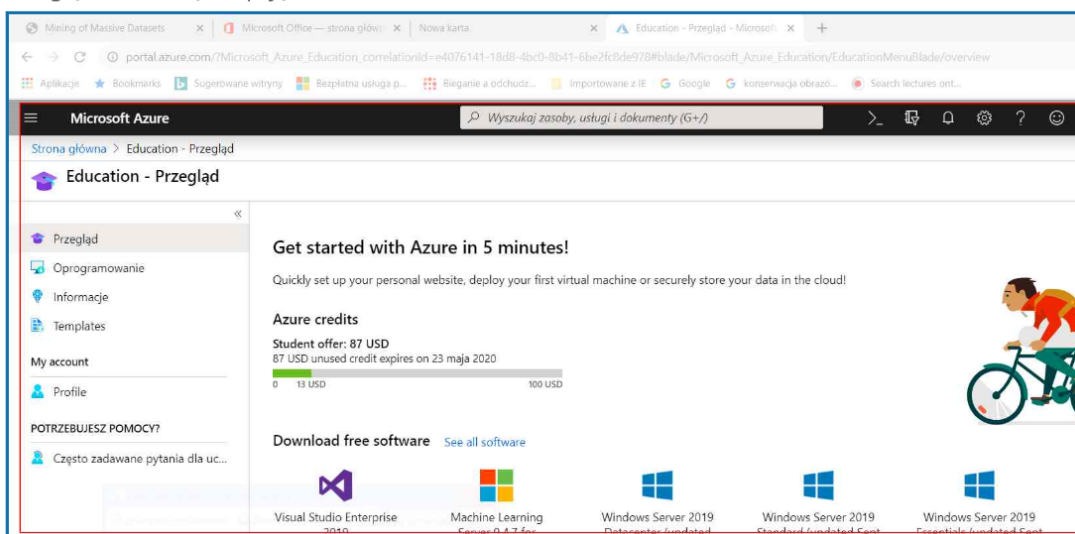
Mining of Massive Datasets × | Microsoft Office — strona główn × | Nowa karta × | Education - Przegląd - Microsoft × +

portal.azure.com/?Microsoft_Azure_Education_correlationId=e4076141-18d8-4bc0-8b41-6be2fc8de978#blade/Microsoft_Azure_Education/EducationMenuBlade/overview

Aplikacje | Bookmarks | Sugerowane witryny | Bezpłatna usługa p... | Bieganie a odchudz... | Importowane z IE | Google | konserwacja obrazó... | Search lectures ont...

Microsoft Azure

Wyszukaj zasoby, usługi i dokumenty (G+/)

Strona główna > Education - Przegląd

Education - Przegląd

«

Przegląd

Oprogramowanie

Informacje

Templates

My account

Profile

POTRZEBUJESZ POMOCY?

Często zadawane pytania dla uc...

Get started with Azure in 5 minutes!

Quickly set up your personal website, deploy your first virtual machine or securely store your data in the cloud!

Azure credits

Student offer: 87 USD

87 USD unused credit expires on 23 maja 2020

0 13 USD 100 USD

Download free software See all software

Visual Studio Enterprise 2019

Machine Learning Server 9.4.7 for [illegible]

Windows Server 2019 Datacenter (updated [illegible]

Windows Server 2019 Standard (updated Sept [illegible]

Windows Server 2019 Essentials (updated Sept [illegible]